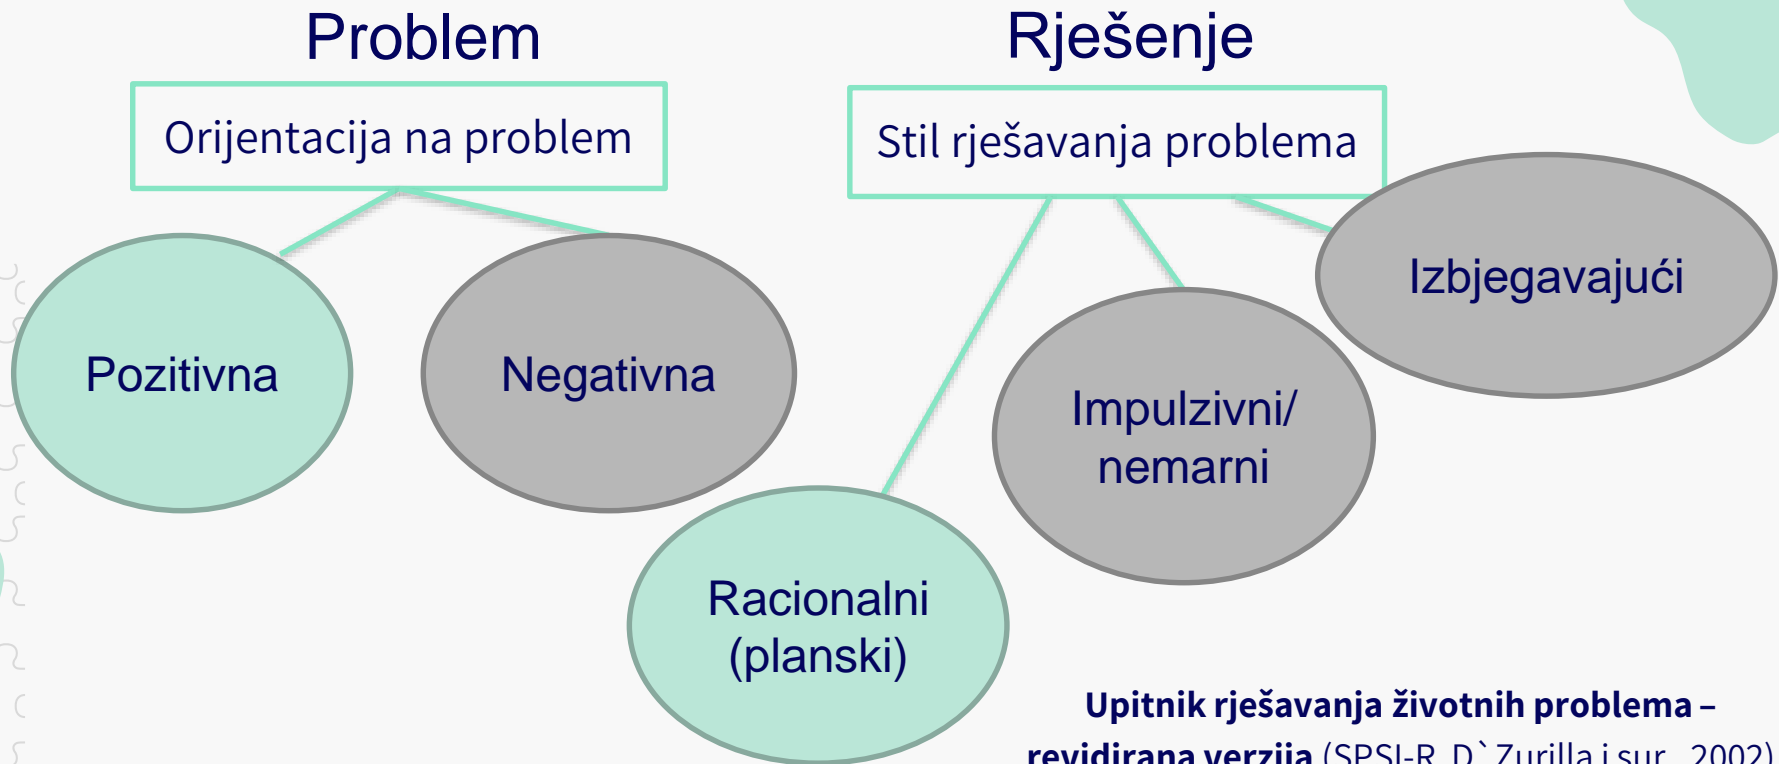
Problem

Orijentacija na problem

Pozitivna

Negativna

Rješenje

Stil rješavanja problema

Racionalni (planski)

Impulzivni/ nemarni

Izbjegavajući

**Upitnik rješavanja životnih problema – revidirana verzija** (SPSI-R, D`Zurilla i sur., 2002)